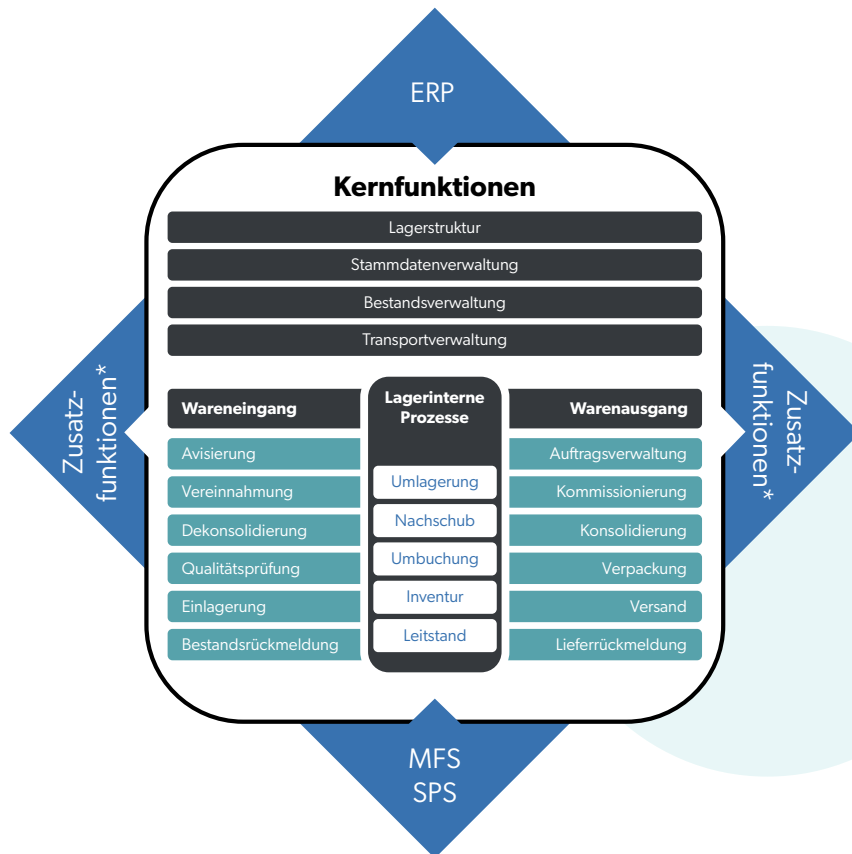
ERP

Kernfunktionen

Lagerstruktur

Stammdatenverwaltung

Bestandsverwaltung

Transportverwaltung

Zusatzfunktionen*

Wareneingang

Avisierung

Vereinnahmung

Dekonsolidierung

Qualitätsprüfung

Einlagerung

Bestandsrückmeldung

Lagerinterne Prozesse

Umlagerung

Nachschub

Umbuchung

Inventur

Leitstand

Warenausgang

Auftragsverwaltung

Kommissionierung

Konsolidierung

Verpackung

Versand

Lieferrückmeldung

Zusatzfunktionen*

MFS
SPS